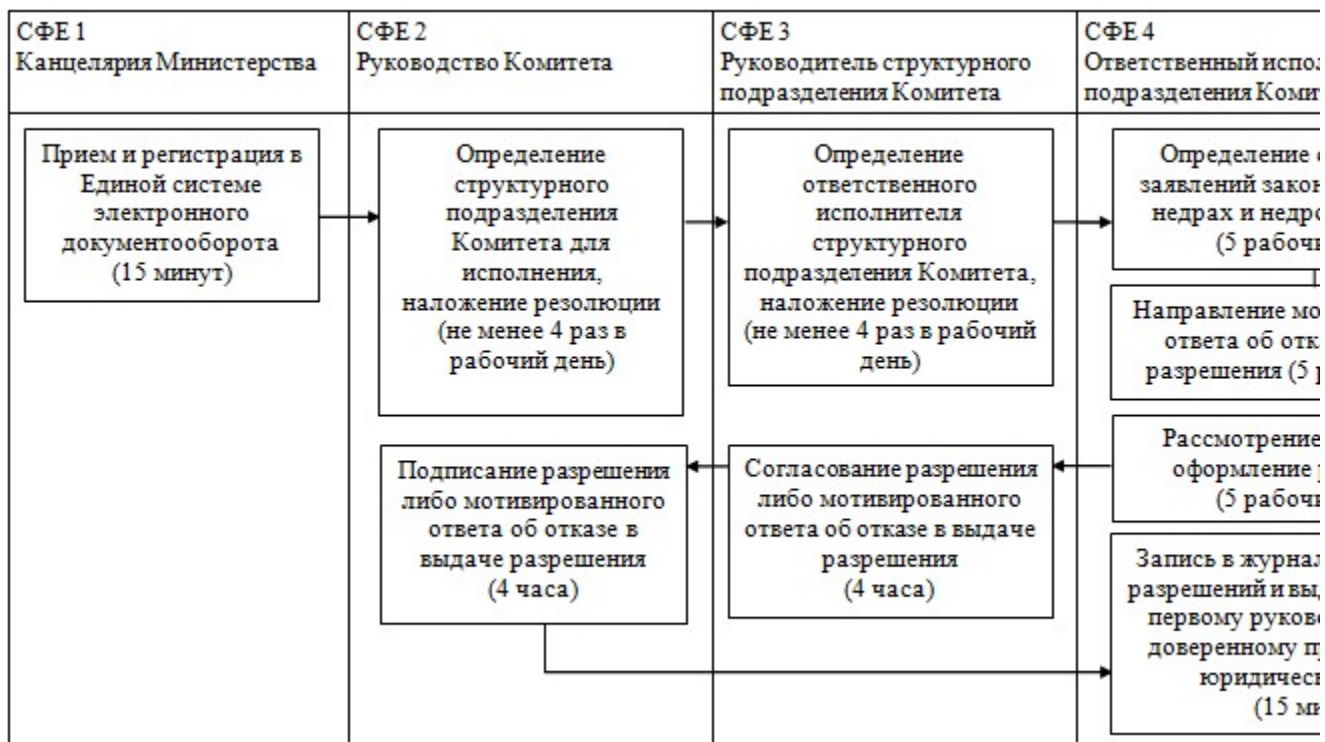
| СФЕ 1 Канцелярия Министерства | СФЕ 2 Руководство Комитета | СФЕ 3 Руководитель структурного подразделения Комитета | СФЕ 4 Ответственный испол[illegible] подразделения Комит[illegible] |
|---|---|---|---|

Прием и регистрация в Единой системе электронного документооборота (15 минут)

Определение структурного подразделения Комитета для исполнения, наложение резолюции (не менее 4 раз в рабочий день)

Определение ответственного исполнителя структурного подразделения Комитета, наложение резолюции (не менее 4 раз в рабочий день)

Определение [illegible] заявлений зако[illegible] недрах и недро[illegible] (5 рабоч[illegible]

Направление мо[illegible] ответа об отк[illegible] разрешения (5 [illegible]

Рассмотрение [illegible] оформление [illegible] (5 рабоч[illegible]

Согласование разрешения либо мотивированного ответа об отказе в выдаче разрешения (4 часа)

Подписание разрешения либо мотивированного ответа об отказе в выдаче разрешения (4 часа)

Запись в журнал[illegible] разрешений и вы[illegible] первому руков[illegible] доверенному п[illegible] юридичес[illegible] (15 ми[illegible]